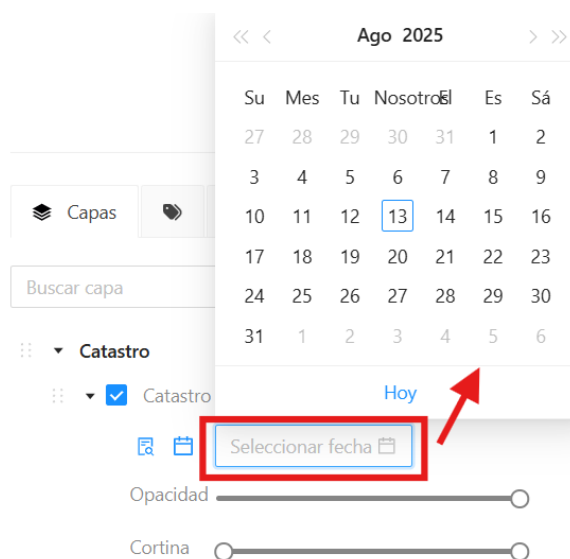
« ‹ Ago 2025 › »

| Su | Mes | Tu | Nosotros | El | Es | Sá |
|---|---|---|---|---|---|---|
| 27 | 28 | 29 | 30 | 31 | 1 | 2 |
| 3 | 4 | 5 | 6 | 7 | 8 | 9 |
| 10 | 11 | 12 | 13 | 14 | 15 | 16 |
| 17 | 18 | 19 | 20 | 21 | 22 | 23 |
| 24 | 25 | 26 | 27 | 28 | 29 | 30 |
| 31 | 1 | 2 | 3 | 4 | 5 | 6 |

Hoy

Capas

Buscar capa

Catastro

Catastro

Seleccionar fecha

Opacidad

Cortina